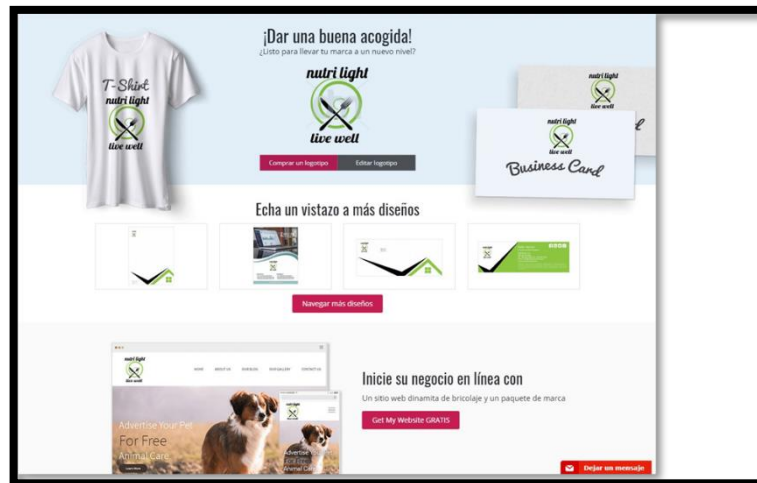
¡Dar una buena acogida!
¿Listo para llevar tu marca a un nuevo nivel?

nutri light
live well

Comprar un logotipo
Editar logotipo

T-Shirt
nutri light
live well

nutri light
live well

nutri light
live well
Business Card

Echa un vistazo a más diseños

Navegar más diseños

nutri light
live well

HOME ABOUT US SERVICES GALLERY CONTACT US

Advertise Your Pet
For Free
Animal Care

Animal Care

Inicie su negocio en línea con
Un sitio web dinamita de bricolaje y un paquete de marca

Get My Website GRATIS

Dejar un mensaje